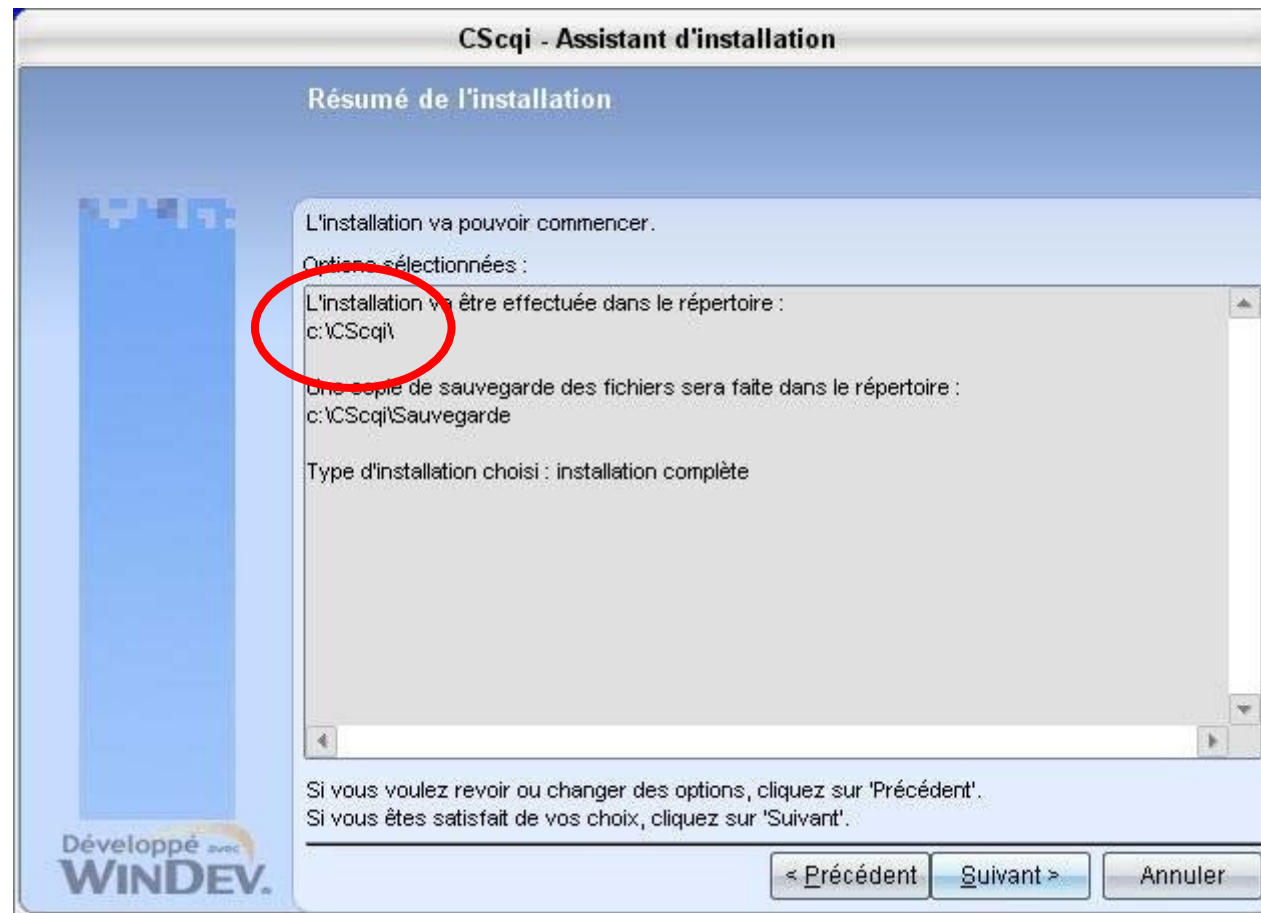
CScqi - Assistant d'installation

Résumé de l'installation

L'installation va pouvoir commencer.

Options sélectionnées :

L'installation va être effectuée dans le répertoire :
c:\CScqi\

Une copie de sauvegarde des fichiers sera faite dans le répertoire :
c:\CScqi\Sauvegarde

Type d'installation choisi : installation complète

Si vous voulez revoir ou changer des options, cliquez sur 'Précédent'.
Si vous êtes satisfait de vos choix, cliquez sur 'Suivant'.

Développé avec WINDEV.

< Précédent

Suivant >

Annuler